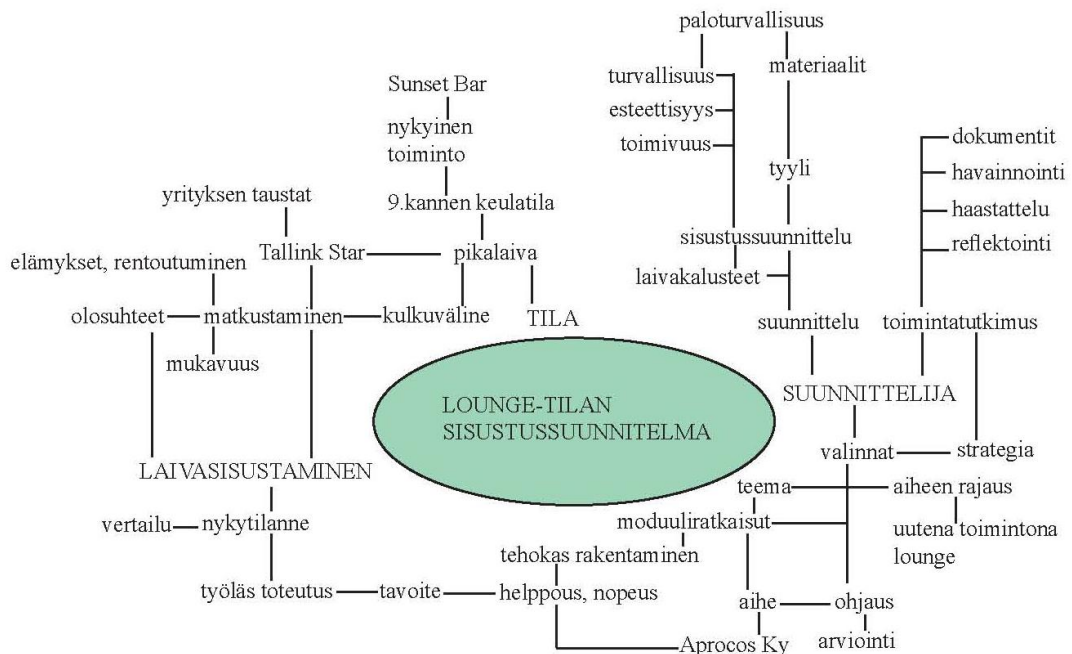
paloturvallisuus
turvallisuus
materiaalit
esteettisyys
toimivuus
Sunset Bar
nykyinen toiminto
9.kannen keulatila
tyyli
dokumentit
havainnointi
haastattelu
reflektointi
yrityksen taustat
Tallink Star
pikalaiva
sisustussuunnittelu
laivakalusteet
elämykset, rentoutuminen
olosuhteet
matkustaminen
kulkuväline
TILA
suunnittelu
toimintatutkimus
mukavuus
SUUNNITTELIJA
LOUNGE-TILAN SISUSTUSSUUNNITELMA
valinnat
strategia
LAIVASISUSTAMINEN
teema
aiheen rajaus
vertailu
nykytilanne
moduuliratkaisut
uutena toimintona lounge
tehokas rakentaminen
työläs toteutus
tavoite
helppous, nopeus
aihe
ohjaus
Aprocos Ky
arviointi